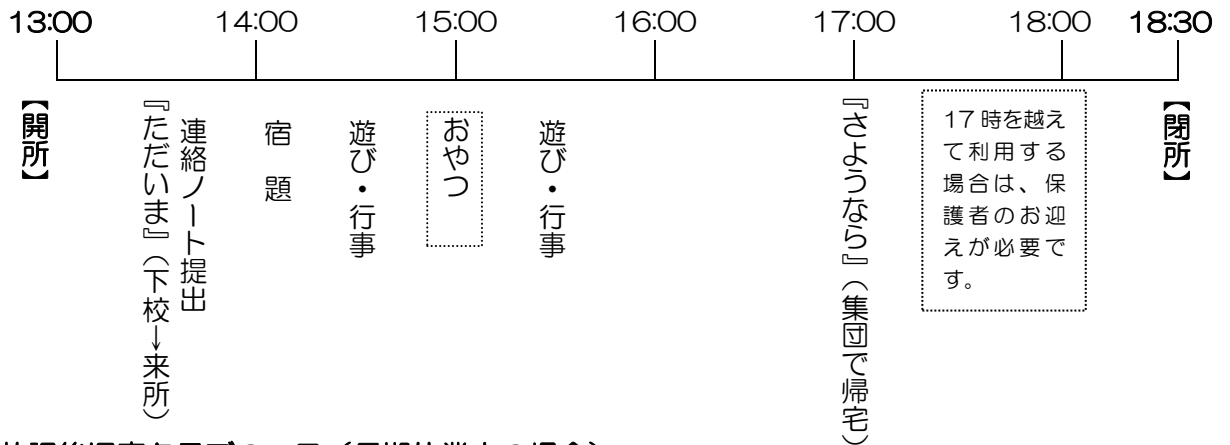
13:00　14:00　15:00　16:00　17:00　18:00　18:30

【開所】

『ただいま』（下校→来所）
連絡ノート提出

宿題

遊び・行事

おやつ

遊び・行事

『さようなら』（集団で帰宅）

17 時を越えて利用する場合は、保護者のお迎えが必要です。

【閉所】